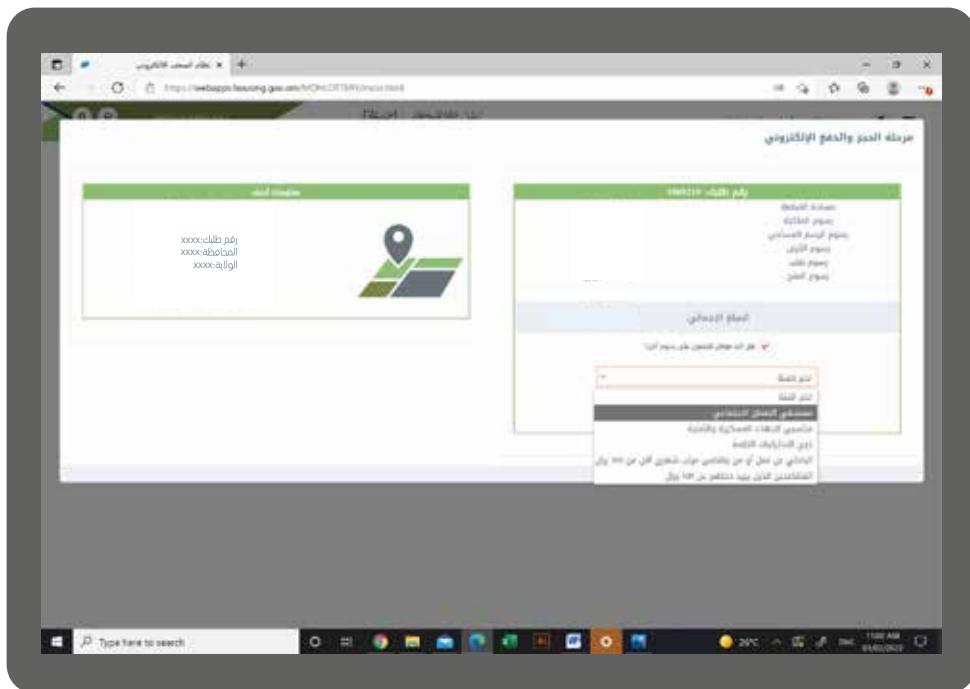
نظام الإسكان الإلكتروني

https://webapps.housing.gov.om/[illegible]

مرحلة الحجز والدفع الإلكتروني

معلومات أخرى

رقم طلبك:xxxx
المحافظة:xxxx
الولاية:xxxx

رقم طلبك: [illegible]

مساحة القطعة
رسوم الطباعة
رسوم الرسم المساحي
رسوم الأرض
رسوم طلب
رسوم المنح

المبلغ الإجمالي

هل أنت مؤهل للحصول على رسوم أقل؟

اختر الفئة

اختر الفئة
مستفيدي الضمان الاجتماعي
منتسبي الجهات العسكرية والأمنية
ذوي الاحتياجات الخاصة
الباحثين عن عمل أو من يتقاضون مرتب شهري أقل من 300 ريال
المتقاعدين الذين يقيد دخلهم عن 450 ريال

Type here to search

26°C

11:00 AM
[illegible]